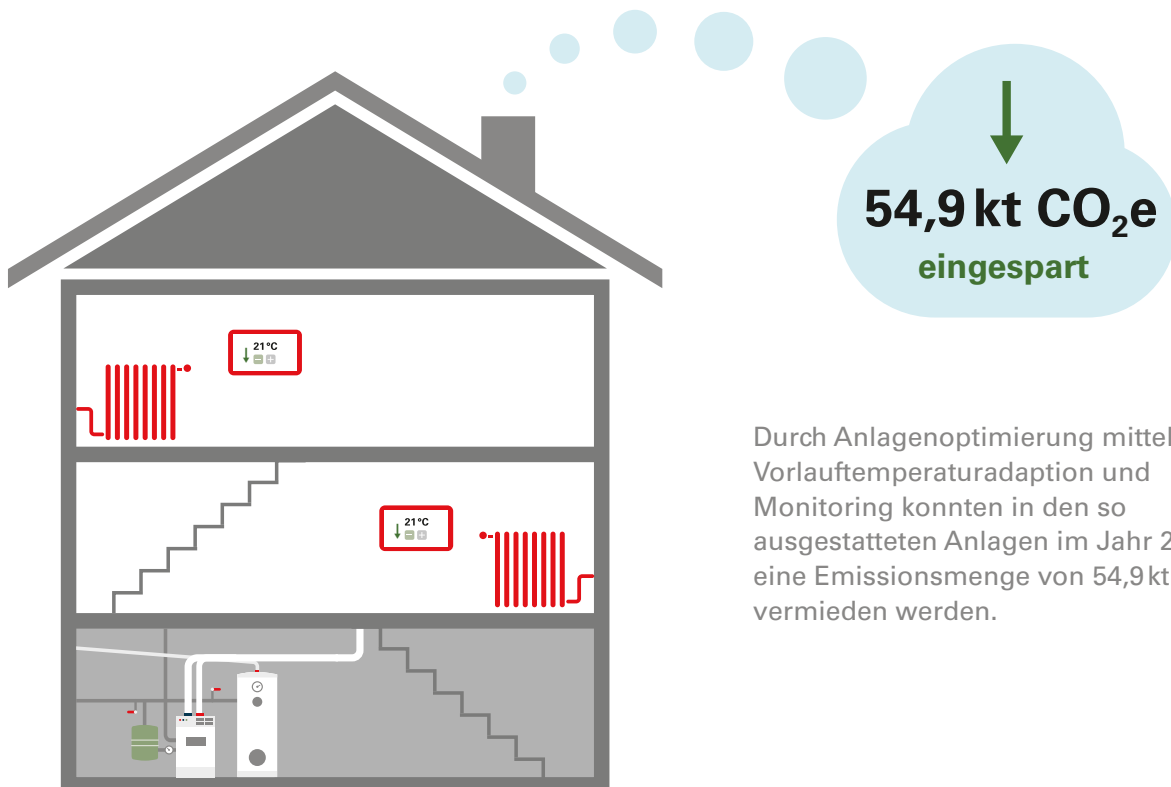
21 °C

21 °C

54,9 kt $CO_2$e
eingespart

Durch Anlagenoptimierung mittel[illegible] Vorlauftemperaturadaption und Monitoring konnten in den so ausgestatteten Anlagen im Jahr 2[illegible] eine Emissionsmenge von 54,9 kt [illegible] vermieden werden.